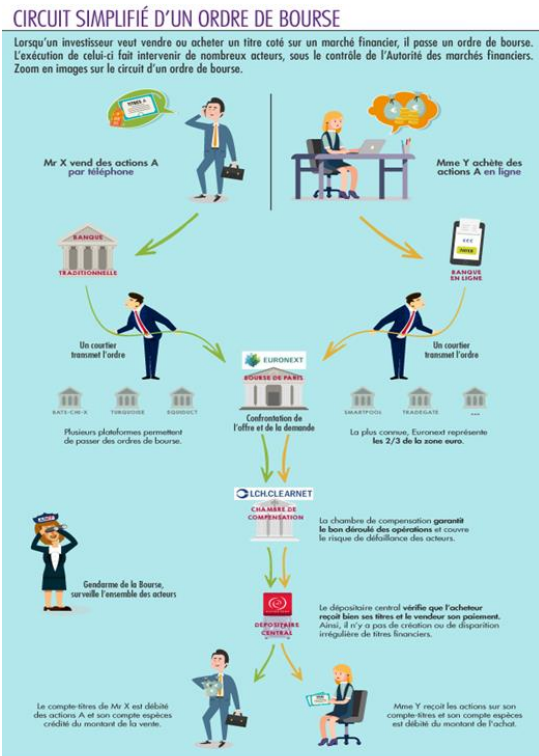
CIRCUIT SIMPLIFIÉ D'UN ORDRE DE BOURSE

Lorsqu'un investisseur veut vendre ou acheter un titre coté sur un marché financier, il passe un ordre de bourse. L'exécution de celui-ci fait intervenir de nombreux acteurs, sous le contrôle de l'Autorité des marchés financiers. Zoom en images sur le circuit d'un ordre de bourse.

ACTIONS A

Mr X vend des actions A par téléphone

Mme Y achète des actions A en ligne

BANQUE TRADITIONNELLE

BANQUE EN LIGNE

Un courtier transmet l'ordre

Un courtier transmet l'ordre

EURONEXT

BOURSE DE PARIS

BATS-CHI-X

TURQUOISE

EQUIDUCT

SMARTPOOL

TRADEGATE

...

Plusieurs plateformes permettent de passer des ordres de bourse.

Confrontation de l'offre et de la demande

La plus connue, Euronext représente les 2/3 de la zone euro.

LCH.CLEARNET

CHAMBRE DE COMPENSATION

La chambre de compensation garantit le bon déroulé des opérations et couvre le risque de défaillance des acteurs.

Gendarme de la Bourse, surveille l'ensemble des acteurs

DÉPOSITAIRE CENTRAL

Le dépositaire central vérifie que l'acheteur reçoit bien ses titres et le vendeur son paiement. Ainsi, il n'y a pas de création ou de disparition irrégulière de titres financiers.

Le compte-titres de Mr X est débité des actions A et son compte espèces crédité du montant de la vente.

Mme Y reçoit les actions sur son compte-titres et son compte espèces est débité du montant de l'achat.